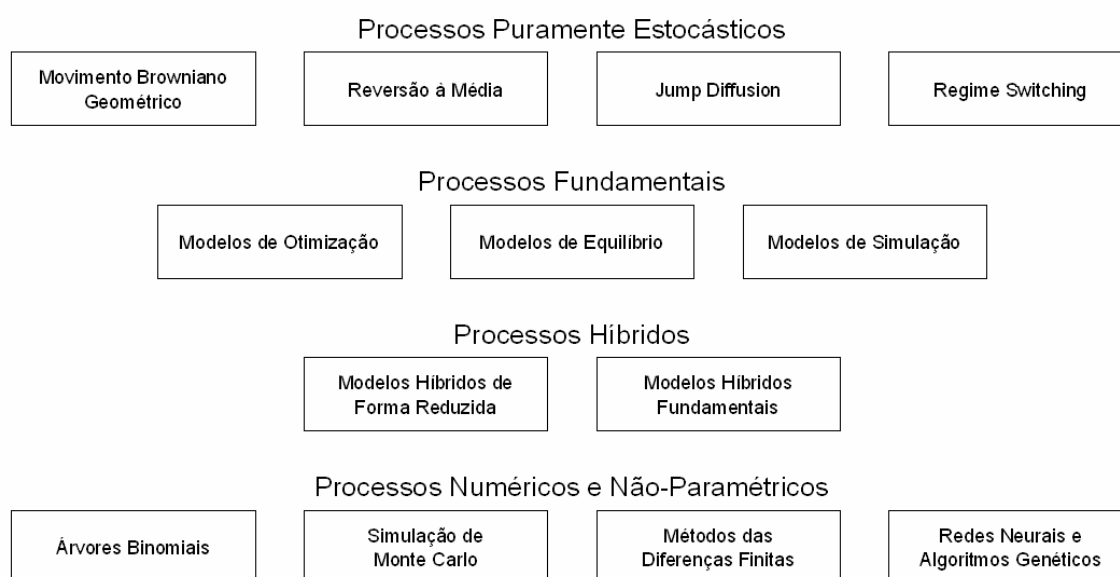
Processos Puramente Estocásticos

Movimento Browniano Geométrico

Reversão à Média

Jump Diffusion

Regime Switching

Processos Fundamentais

Modelos de Otimização

Modelos de Equilíbrio

Modelos de Simulação

Processos Híbridos

Modelos Híbridos de Forma Reduzida

Modelos Híbridos Fundamentais

Processos Numéricos e Não-Paramétricos

Árvores Binomiais

Simulação de Monte Carlo

Métodos das Diferenças Finitas

Redes Neurais e Algoritmos Genéticos